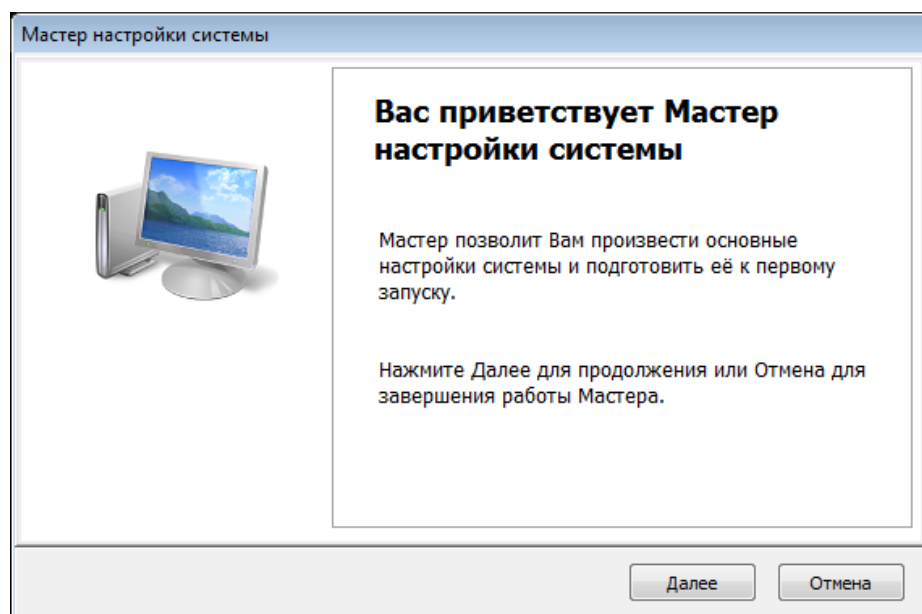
Мастер настройки системы

Вас приветствует Мастер настройки системы

Мастер позволит Вам произвести основные настройки системы и подготовить её к первому запуску.

Нажмите Далее для продолжения или Отмена для завершения работы Мастера.

Далее

Отмена